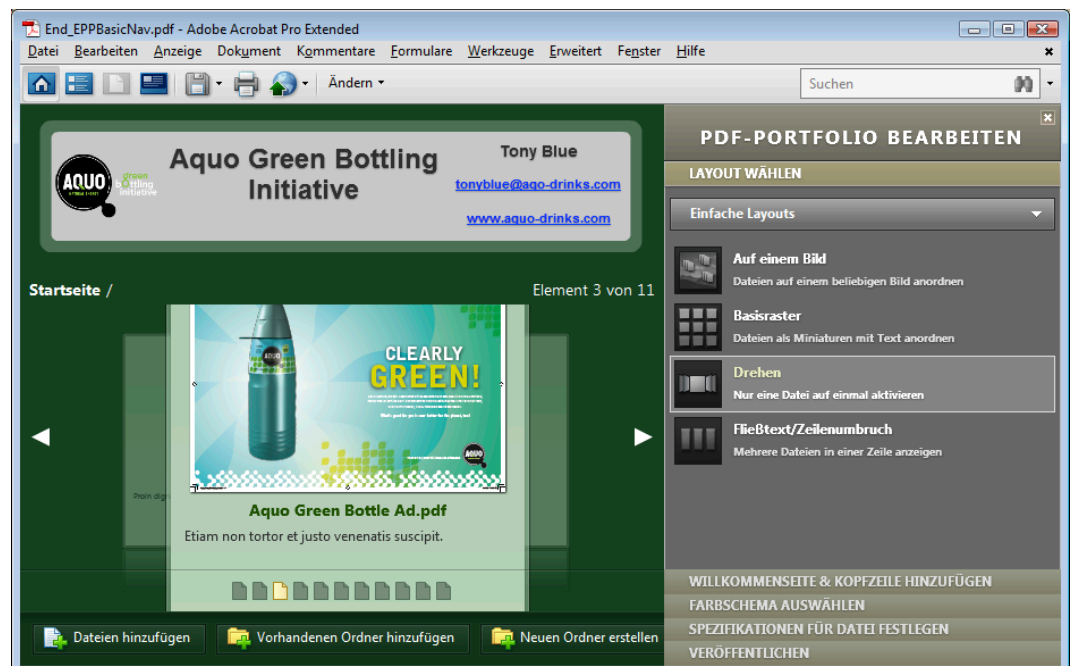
End_EPPBasicNav.pdf - Adobe Acrobat Pro Extended

Datei Bearbeiten Anzeige Dokument Kommentare Formulare Werkzeuge Erweitert Fenster Hilfe

Ändern

Suchen

AQUO green bottling initiative

Aquo Green Bottling Initiative

Tony Blue

tonyblue@aqo-drinks.com

www.aquo-drinks.com

Startseite /

Element 3 von 11

CLEARLY GREEN!

Aquo Green Bottle Ad.pdf

Etiam non tortor et justo venenatis suscipit.

Dateien hinzufügen

Vorhandenen Ordner hinzufügen

Neuen Ordner erstellen

PDF-PORTFOLIO BEARBEITEN

LAYOUT WÄHLEN

Einfache Layouts

Auf einem Bild
Dateien auf einem beliebigen Bild anordnen

Basisraster
Dateien als Miniaturen mit Text anordnen

Drehen
Nur eine Datei auf einmal aktivieren

Fließtext/Zeilenumbruch
Mehrere Dateien in einer Zeile anzeigen

WILLKOMMENSEITE & KOPFZEILE HINZUFÜGEN

FARBSCHEMA AUSWÄHLEN

SPEZIFIKATIONEN FÜR DATEI FESTLEGEN

VERÖFFENTLICHEN